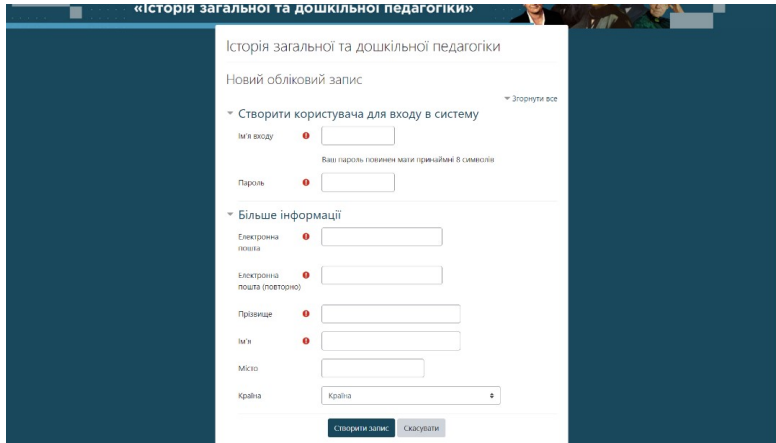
«Історія загальної та дошкільної педагогіки»

Історія загальної та дошкільної педагогіки

Новий обліковий запис

Згорнути все

Створити користувача для входу в систему

Ім'я входу

Ваш пароль повинен мати принаймні 8 символів

Пароль

Більше інформації

Електронна пошта

Електронна пошта (повторно)

Прізвище

Ім'я

Місто

Країна

Країна

Створити запис

Скасувати